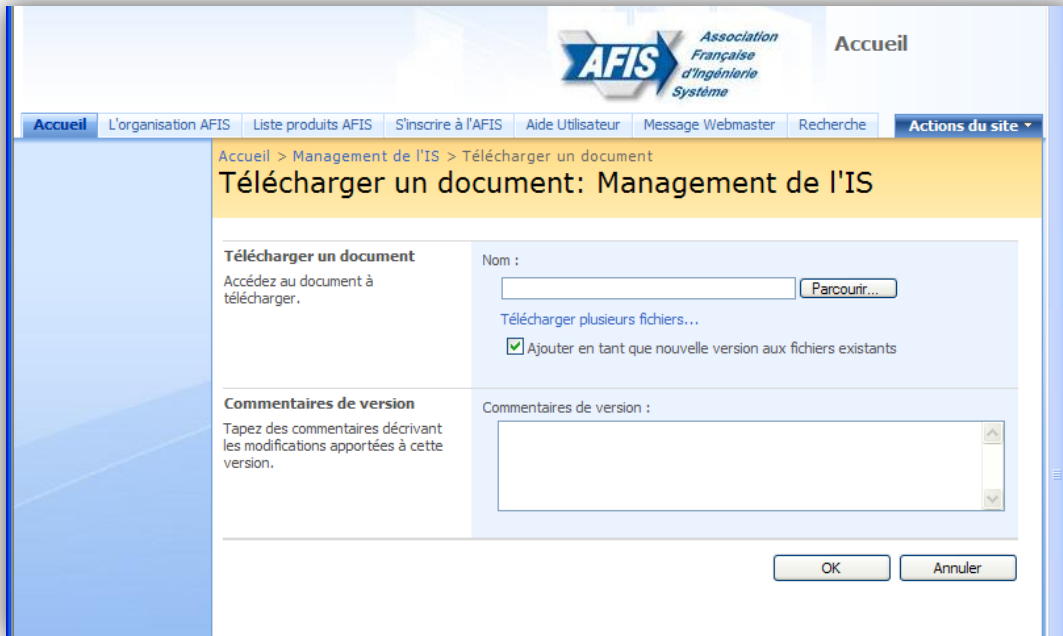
AFIS Association Française d'Ingénierie Système

Accueil

Accueil | L'organisation AFIS | Liste produits AFIS | S'inscrire à l'AFIS | Aide Utilisateur | Message Webmaster | Recherche | Actions du site ▾

Accueil > Management de l'IS > Télécharger un document

Télécharger un document: Management de l'IS

Télécharger un document

Accédez au document à télécharger.

Nom :

Parcourir...

Télécharger plusieurs fichiers...

Ajouter en tant que nouvelle version aux fichiers existants

Commentaires de version

Tapez des commentaires décrivant les modifications apportées à cette version.

Commentaires de version :

OK

Annuler